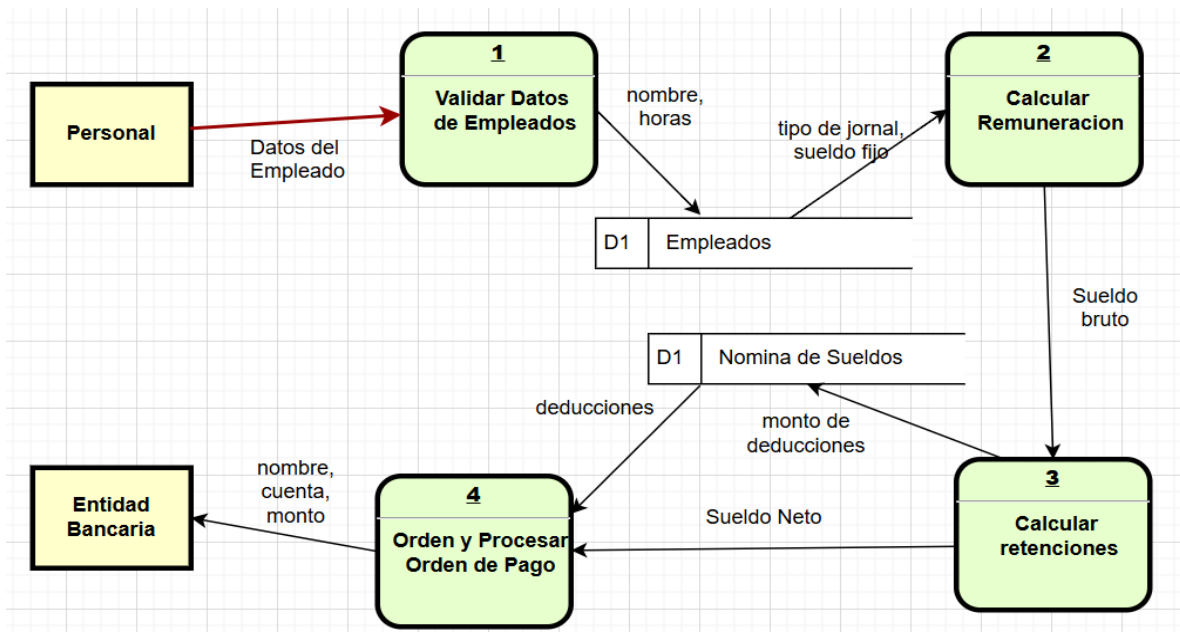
Personal

Datos del Empleado

1

Validar Datos de Empleados

nombre, horas

tipo de jornal, sueldo fijo

2

Calcular Remuneracion

D1 Empleados

Sueldo bruto

D1 Nomina de Sueldos

deducciones

monto de deducciones

3

Calcular retenciones

Sueldo Neto

4

Orden y Procesar Orden de Pago

nombre, cuenta, monto

Entidad Bancaria